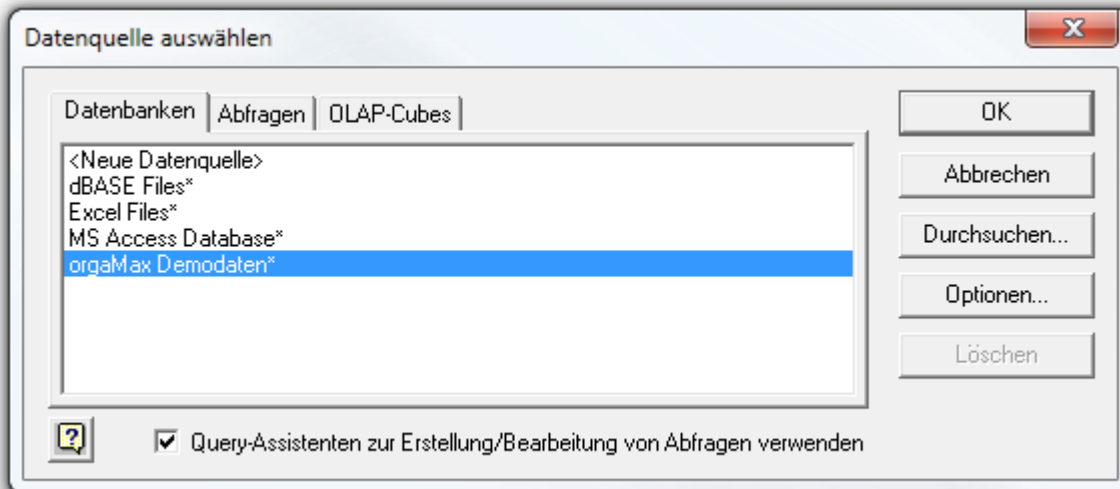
Datenquelle auswählen

Datenbanken | Abfragen | OLAP-Cubes

<Neue Datenquelle>
dBASE Files*
Excel Files*
MS Access Database*
orgaMax Demodaten*

OK
Abbrechen
Durchsuchen...
Optionen...
Löschen

?

Query-Assistenten zur Erstellung/Bearbeitung von Abfragen verwenden